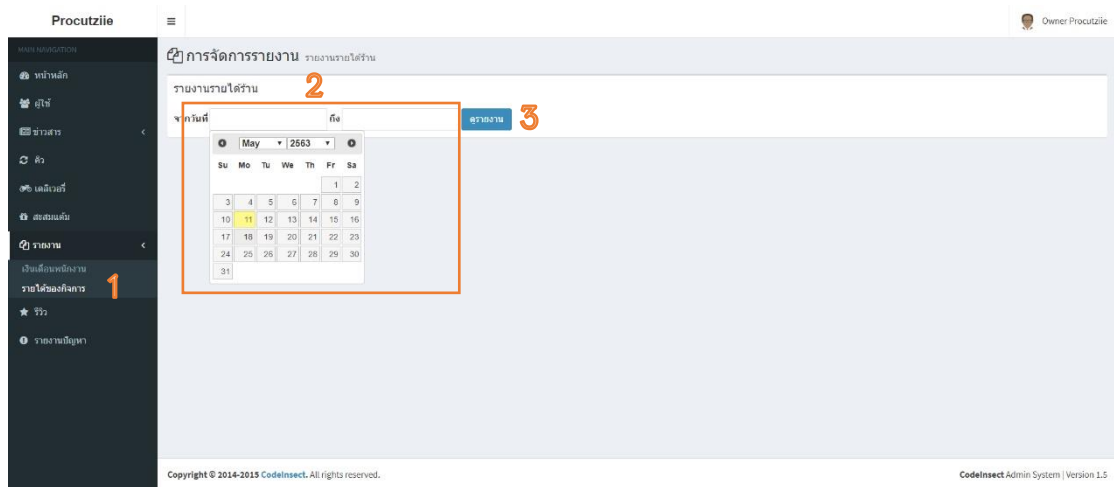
Procutziie

Owner Procutziie

MAIN NAVIGATION

หน้าหลัก

ผู้ใช้

ข่าวสาร

คิว

เดลิเวอรี่

สะสมแต้ม

รายงาน

เงินเดือนพนักงาน

รายได้ของกิจการ

1

รีวิว

รายงานปัญหา

การจัดการรายงาน รายงานรายได้ร้าน

รายงานรายได้ร้าน

2

จากวันที่

ถึง

ดูรายงาน

3

May 2563

| Su | Mo | Tu | We | Th | Fr | Sa |
|---|---|---|---|---|---|---|
| | | | | | 1 | 2 |
| 3 | 4 | 5 | 6 | 7 | 8 | 9 |
| 10 | 11 | 12 | 13 | 14 | 15 | 16 |
| 17 | 18 | 19 | 20 | 21 | 22 | 23 |
| 24 | 25 | 26 | 27 | 28 | 29 | 30 |
| 31 | | | | | | |

Copyright © 2014-2015 CodeInsect. All rights reserved.

CodeInsect Admin System | Version 1.5